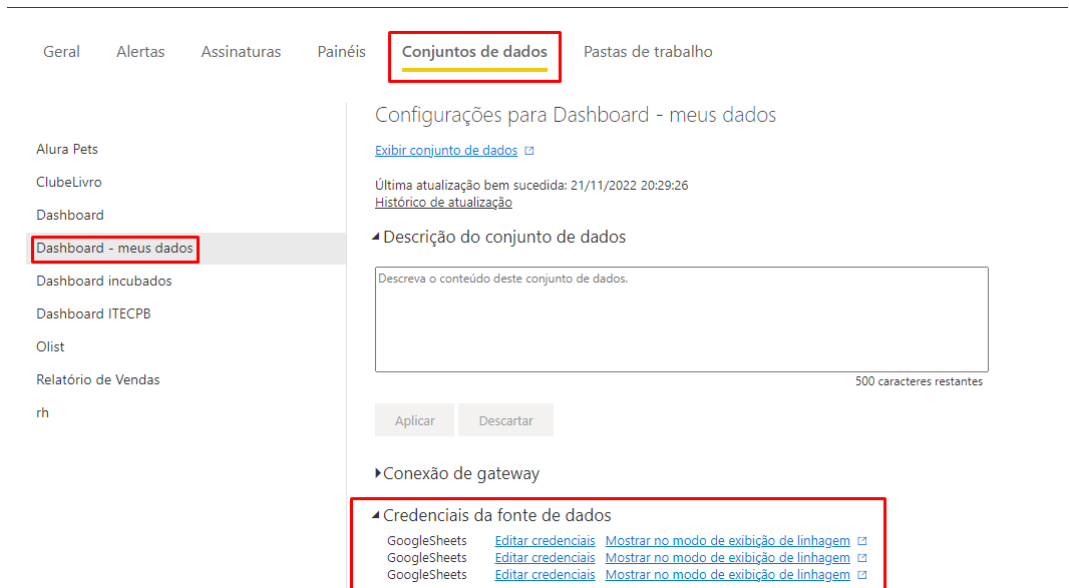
Geral Alertas Assinaturas Painéis Conjuntos de dados Pastas de trabalho

Alura Pets
ClubeLivro
Dashboard
Dashboard - meus dados
Dashboard incubados
Dashboard ITECPB
Olist
Relatório de Vendas
rh

Configurações para Dashboard - meus dados

Exibir conjunto de dados

Última atualização bem sucedida: 21/11/2022 20:29:26
Histórico de atualização

Descrição do conjunto de dados

Descreva o conteúdo deste conjunto de dados.

500 caracteres restantes

Aplicar Descartar

Conexão de gateway

Credenciais da fonte de dados

GoogleSheets Editar credenciais Mostrar no modo de exibição de linhagem
GoogleSheets Editar credenciais Mostrar no modo de exibição de linhagem
GoogleSheets Editar credenciais Mostrar no modo de exibição de linhagem